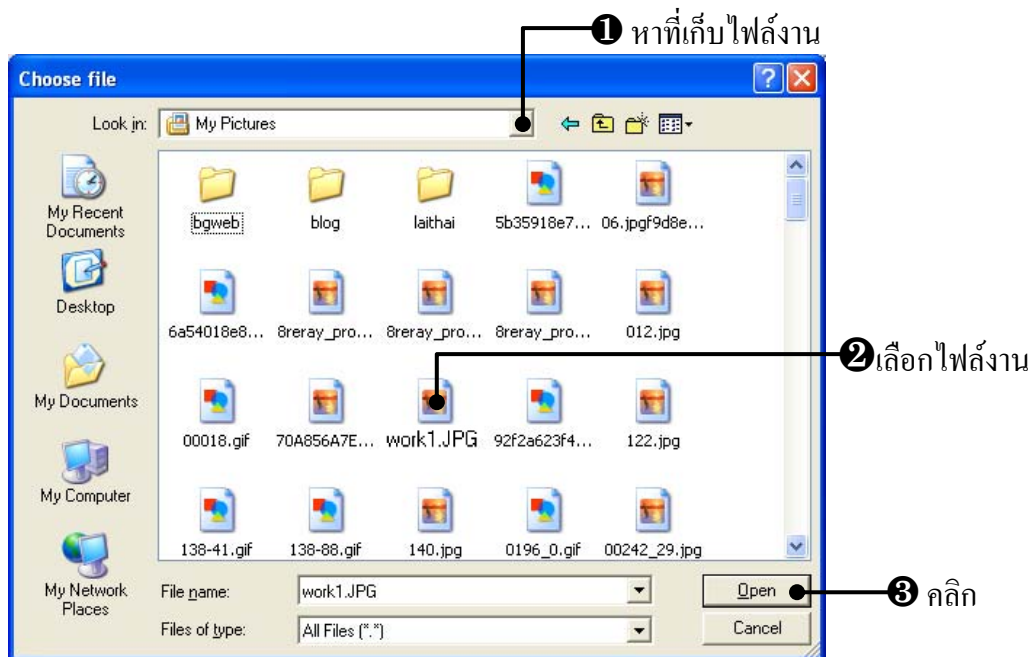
❶ หาที่เก็บไฟล์งาน

Choose file

Look in: My Pictures

My Recent Documents
Desktop
My Documents
My Computer
My Network Places

bgweb
blog
laithai
5b35918e7...
06.jpgf9d8e...
6a54018e8...
8reray_pro...
8reray_pro...
8reray_pro...
012.jpg
00018.gif
70A856A7E...
work1.JPG
92f2a623f4...
122.jpg
138-41.gif
138-88.gif
140.jpg
0196_0.gif
00242_29.jpg

❷เลือกไฟล์งาน

File name: work1.JPG
Files of type: All Files (*.*)

Open
Cancel

❸ คลิก